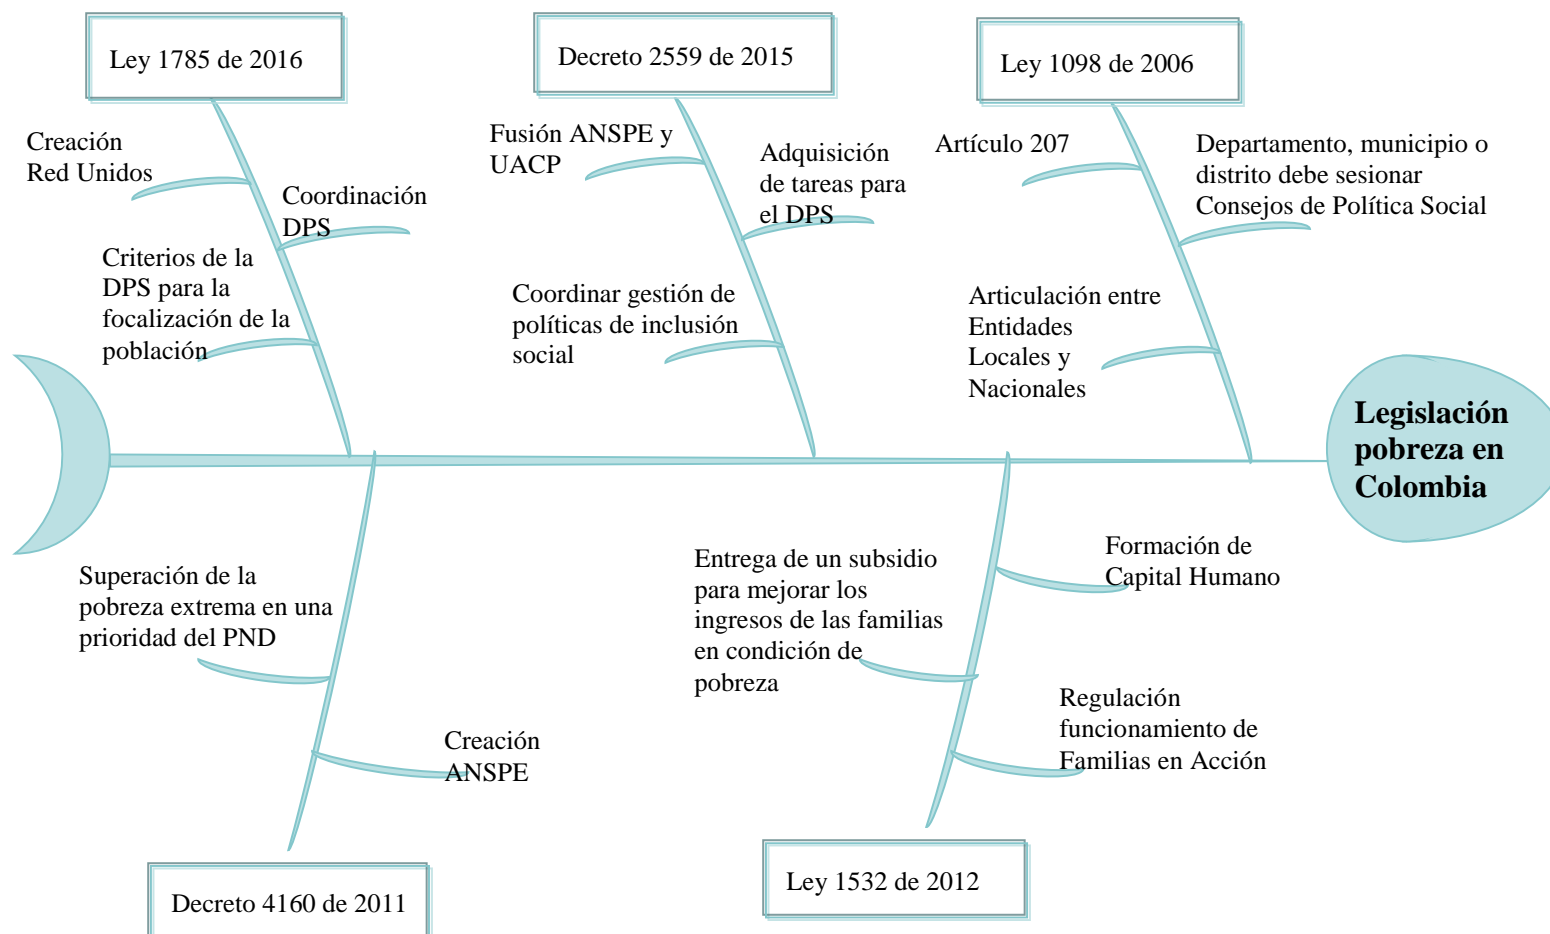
Ley 1785 de 2016

Creación Red Unidos

Coordinación DPS

Criterios de la DPS para la focalización de la población

Decreto 2559 de 2015

Fusión ANSPE y UACP

Adquisición de tareas para el DPS

Coordinar gestión de políticas de inclusión social

Ley 1098 de 2006

Artículo 207

Departamento, municipio o distrito debe sesionar Consejos de Política Social

Articulación entre Entidades Locales y Nacionales

Legislación pobreza en Colombia

Superación de la pobreza extrema en una prioridad del PND

Creación ANSPE

Decreto 4160 de 2011

Entrega de un subsidio para mejorar los ingresos de las familias en condición de pobreza

Formación de Capital Humano

Regulación funcionamiento de Familias en Acción

Ley 1532 de 2012